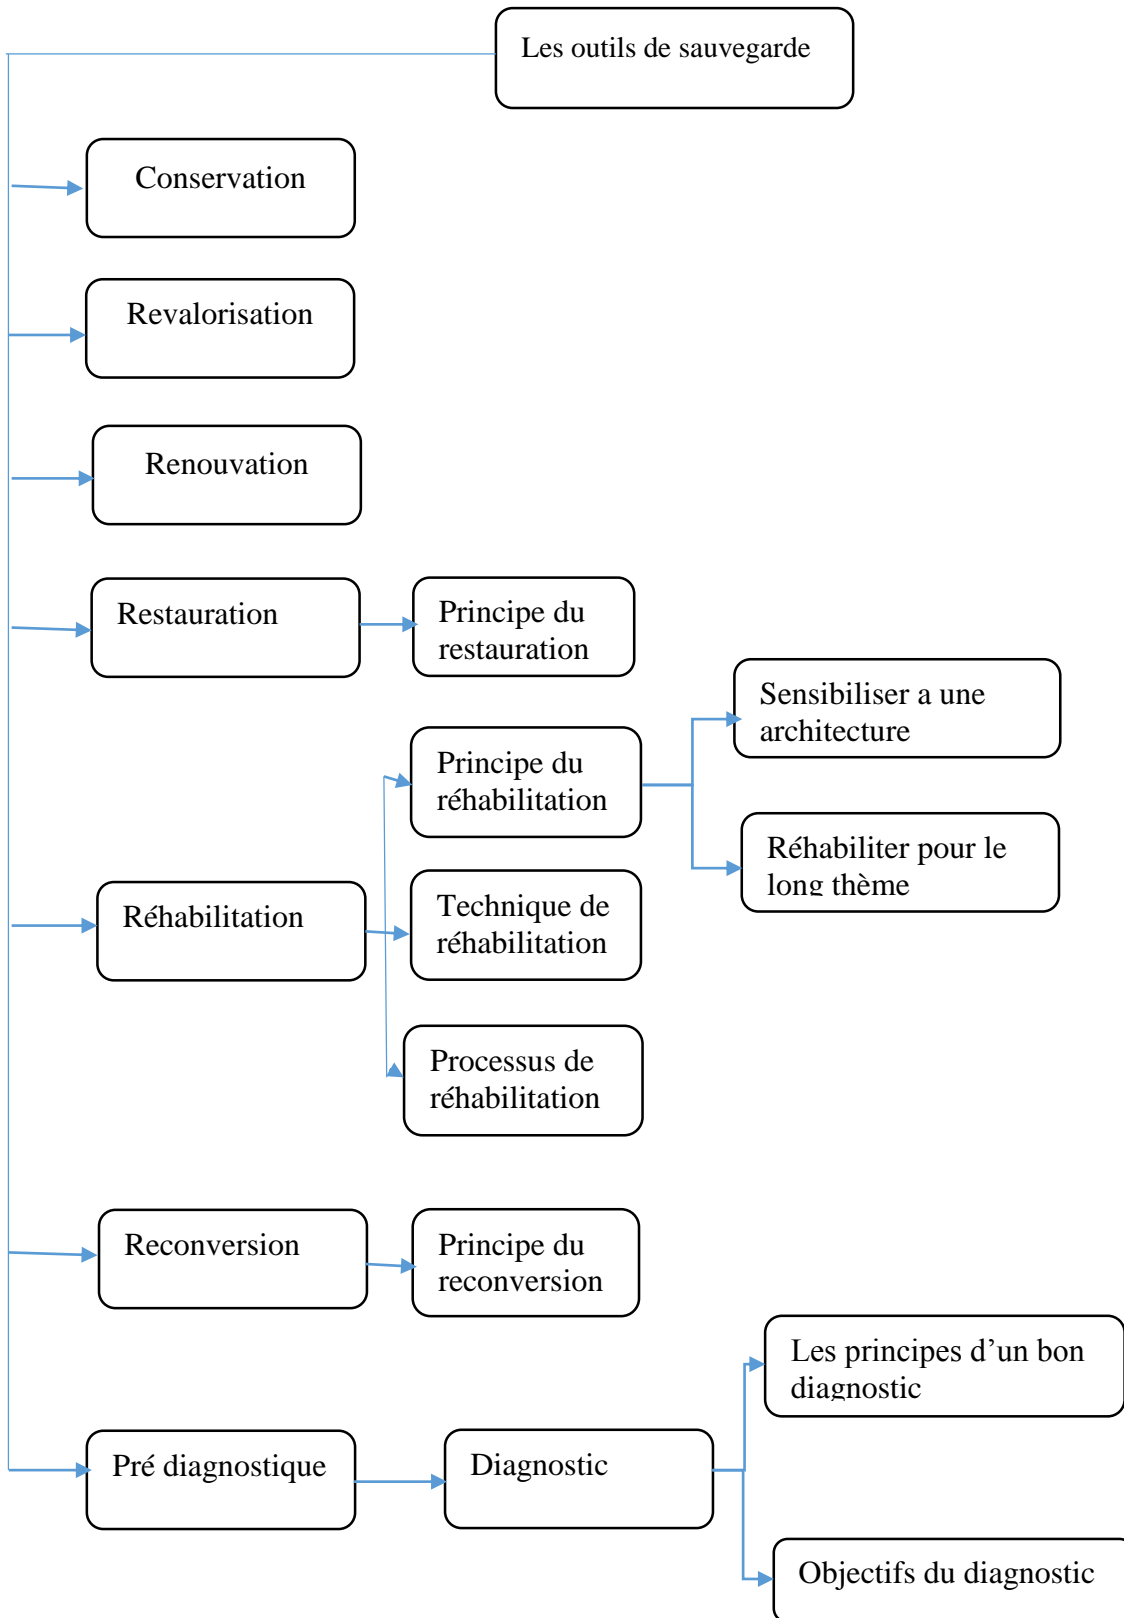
Les outils de sauvegarde

Conservation

Revalorisation

Renouvation

Restauration

Principe du restauration

Principe du réhabilitation

Sensibiliser a une architecture

Réhabiliter pour le long thème

Réhabilitation

Technique de réhabilitation

Processus de réhabilitation

Reconversion

Principe du reconversion

Les principes d'un bon diagnostic

Pré diagnostique

Diagnostic

Objectifs du diagnostic